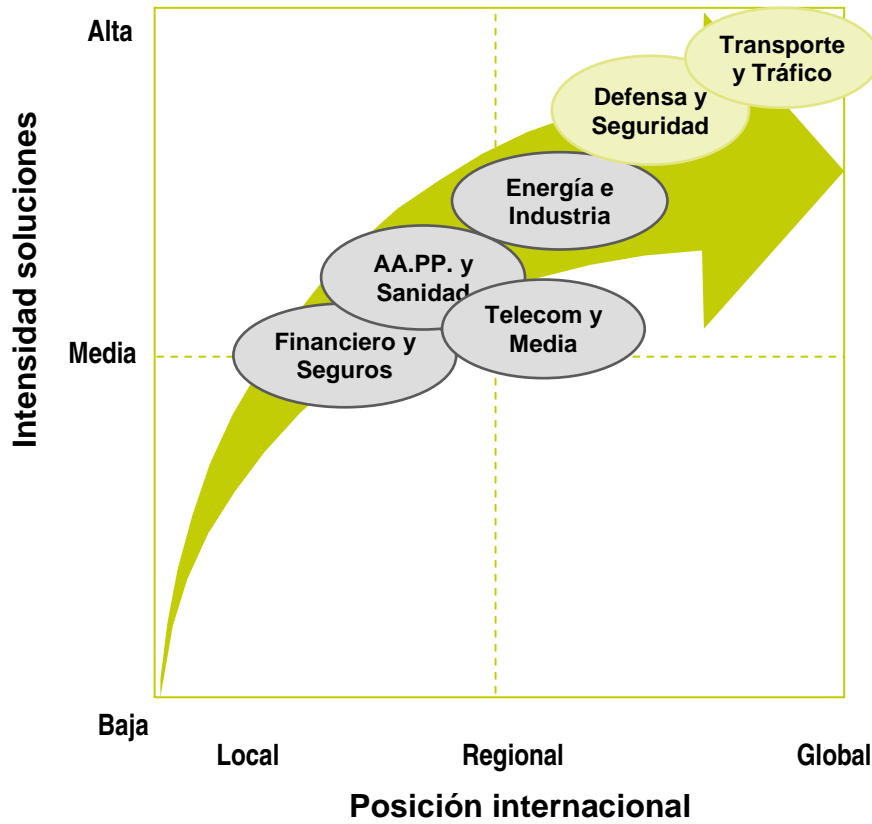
Intensidad soluciones

Alta

Media

Baja

Transporte y Tráfico

Defensa y Seguridad

Energía e Industria

AA.PP. y Sanidad

Telecom y Media

Financiero y Seguros

Local

Regional

Global

Posición internacional